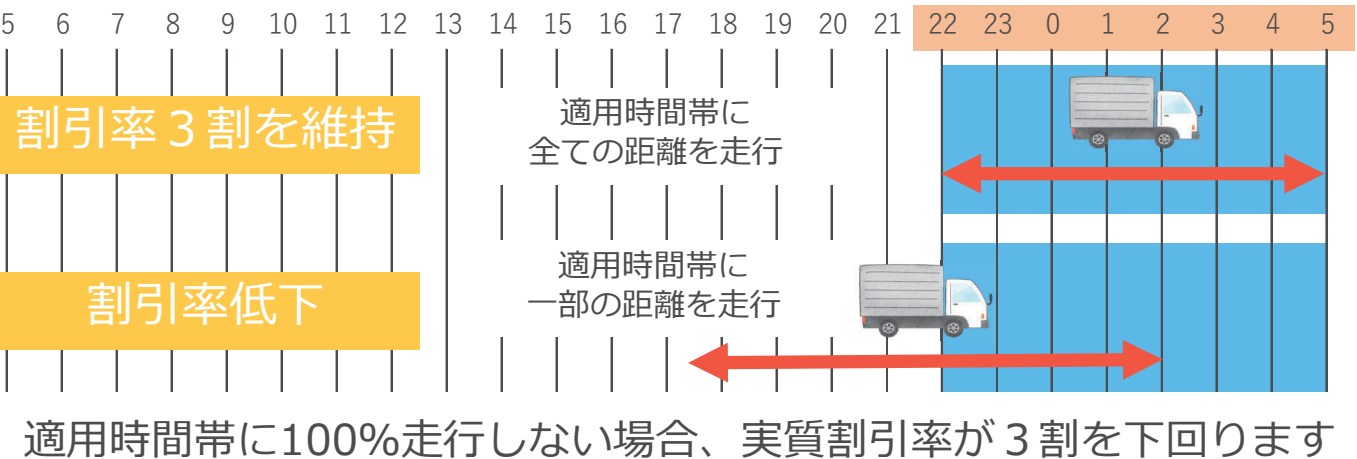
5 6 7 8 9 10 11 12 13 14 15 16 17 18 19 20 21 22 23 0 1 2 3 4 5

割引率３割を維持

適用時間帯に
全ての距離を走行

割引率低下

適用時間帯に
一部の距離を走行

適用時間帯に100%走行しない場合、実質割引率が３割を下回ります